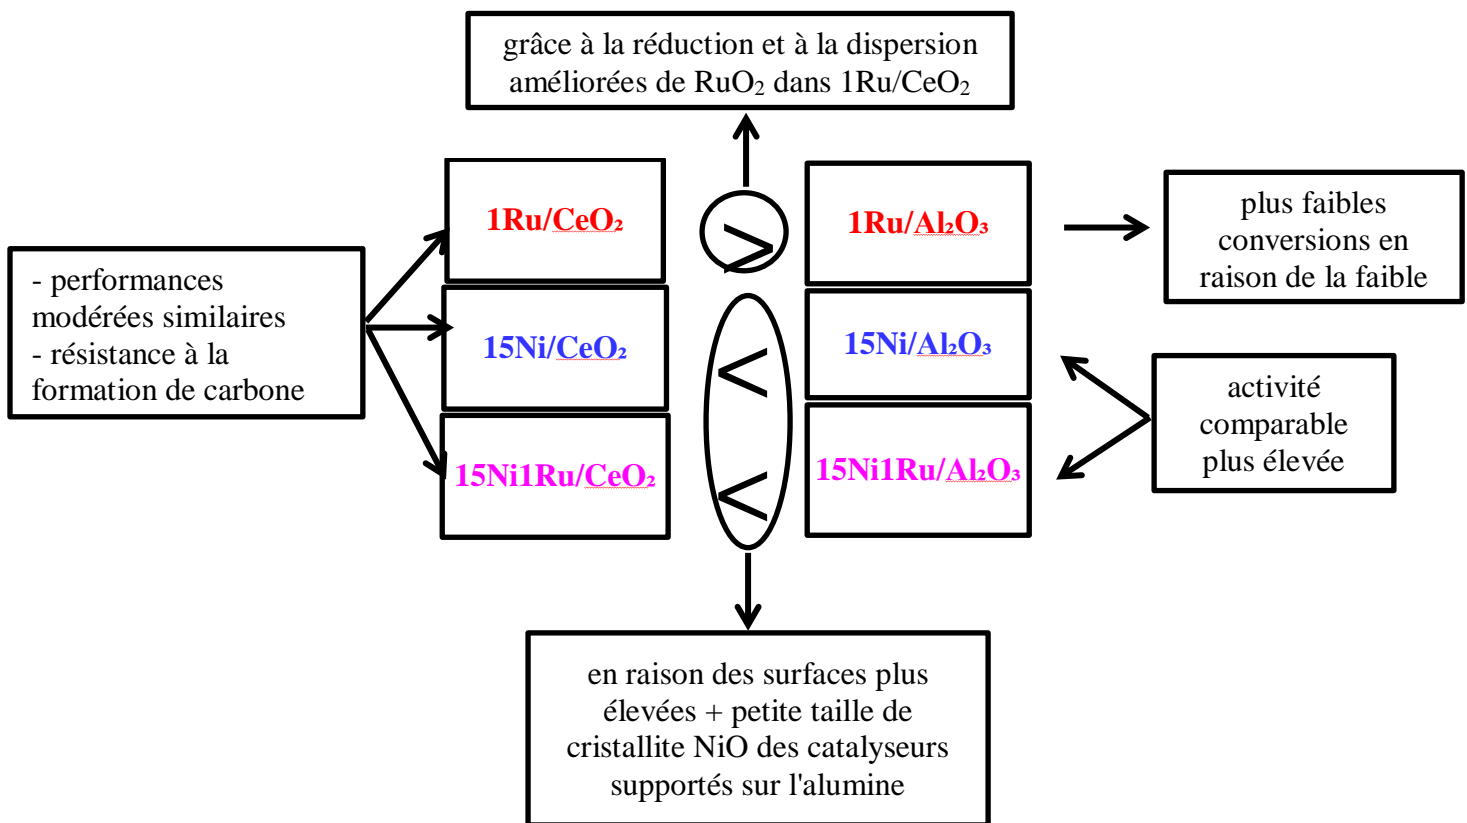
grâce à la réduction et à la dispersion améliorées de $RuO_2$ dans $1Ru/CeO_2$

- performances modérées similaires
- résistance à la formation de carbone

$1Ru/CeO_2$

$15Ni/CeO_2$

$15Ni1Ru/CeO_2$

>

<

<

$1Ru/Al_2O_3$

$15Ni/Al_2O_3$

$15Ni1Ru/Al_2O_3$

plus faibles conversions en raison de la faible

activité comparable plus élevée

en raison des surfaces plus élevées + petite taille de cristallite NiO des catalyseurs supportés sur l'alumine